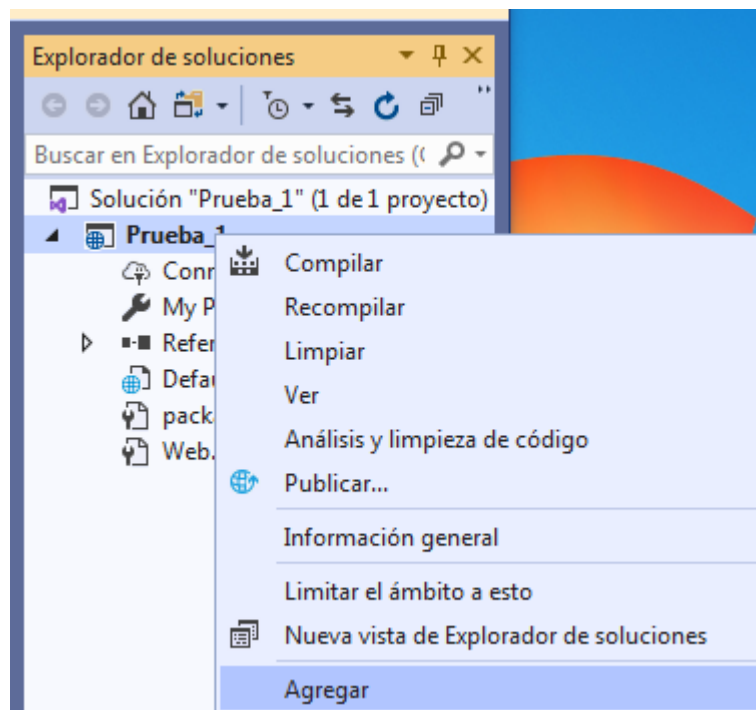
Explorador de soluciones

Buscar en Explorador de soluciones (

Solución "Prueba_1" (1 de 1 proyecto)

Prueba_1

Conn

My P

Refer

Defa

pack

Web.

Compilar

Recompilar

Limpiar

Ver

Análisis y limpieza de código

Publicar...

Información general

Limitar el ámbito a esto

Nueva vista de Explorador de soluciones

Agregar